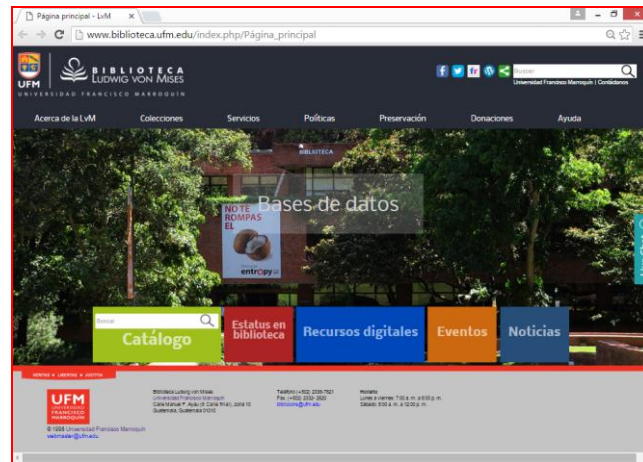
Página principal - LvM ×

www.biblioteca.ufm.edu/index.php/Página_principal

UFM UNIVERSIDAD FRANCISCO MARROQUÍN

BIBLIOTECA LUDWIG VON MISES

Buscar

Universidad Francisco Marroquín | Contáctenos

Acerca de la LvM Colecciones Servicios Políticas Preservación Donaciones Ayuda

BIBLIOTECA

Bases de datos

NO TE ROMPAS EL

entropy

Buscar

Catálogo

Estatus en biblioteca

Recursos digitales

Eventos

Noticias

VERDAD · LIBERTAD · JUSTICIA

UFM UNIVERSIDAD FRANCISCO MARROQUÍN

© 1996 Universidad Francisco Marroquín
webmaster@ufm.edu

Biblioteca Ludwig von Mises
Universidad Francisco Marroquín
Calle Manuel F. Ayau (6 Calle final), zona 10
Guatemala, Guatemala 01010

Teléfono: (+502) 2338-7821
Fax: (+502) 2332-1820
biblioteca@ufm.edu

Horario
Lunes a viernes: 7:00 a. m. a 9:00 p. m.
Sábado: 8:00 a. m. a 12:00 p. m.